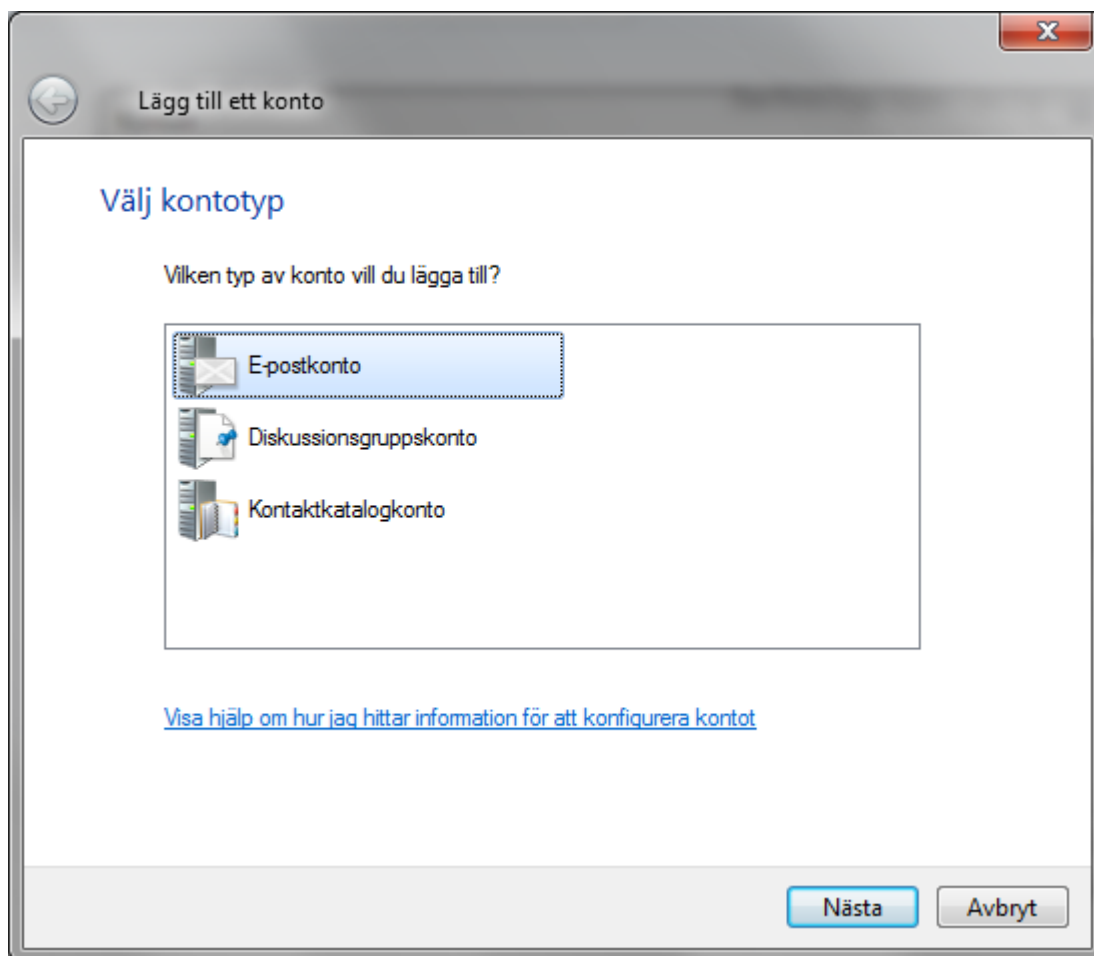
Lägg till ett konto

Välj kontotyp

Vilken typ av konto vill du lägga till?

E-postkonto
Diskussionsgruppskonto
Kontaktkatalogkonto

Visa hjälp om hur jag hittar information för att konfigurera kontot

Nästa
Avbryt